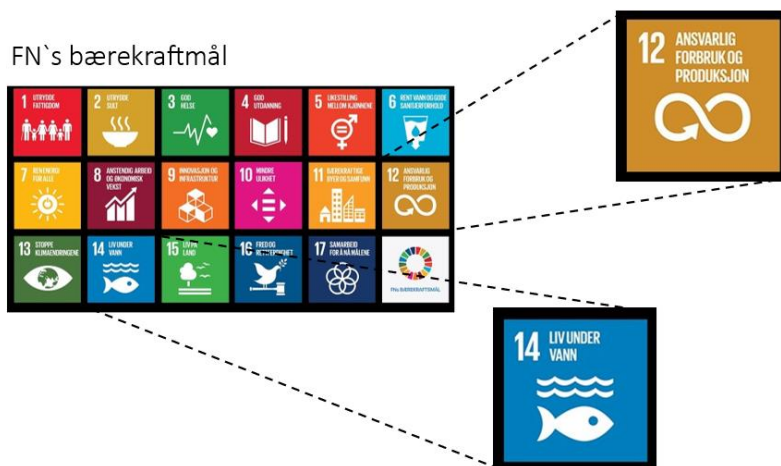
FN`s bærekraftmål

1 UTRYDDE FATTIGDOM

2 UTRYDDE SULT

3 GOD HELSE

4 GOD UTDANNING

5 LIKESTILLING MELLOM KJØNNENE

6 RENT VANN OG GODE SANITÆRFORHOLD

7 REN ENERGI FOR ALLE

8 ANSTENDIG ARBEID OG ØKONOMISK VEKST

9 INNOVASJON OG INFRASTRUKTUR

10 MINDRE ULIKHET

11 BÆREKRAFTIGE BYER OG SAMFUNN

12 ANSVARLIG FORBRUK OG PRODUKSJON

13 STOPPE KLIMAENDRINGENE

14 LIV UNDER VANN

15 LIV PÅ LAND

16 FRED OG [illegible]

17 SAMARBEID FOR Å NÅ MÅLENE

FN BÆREKRAFTMÅL

12 ANSVARLIG FORBRUK OG PRODUKSJON

14 LIV UNDER VANN